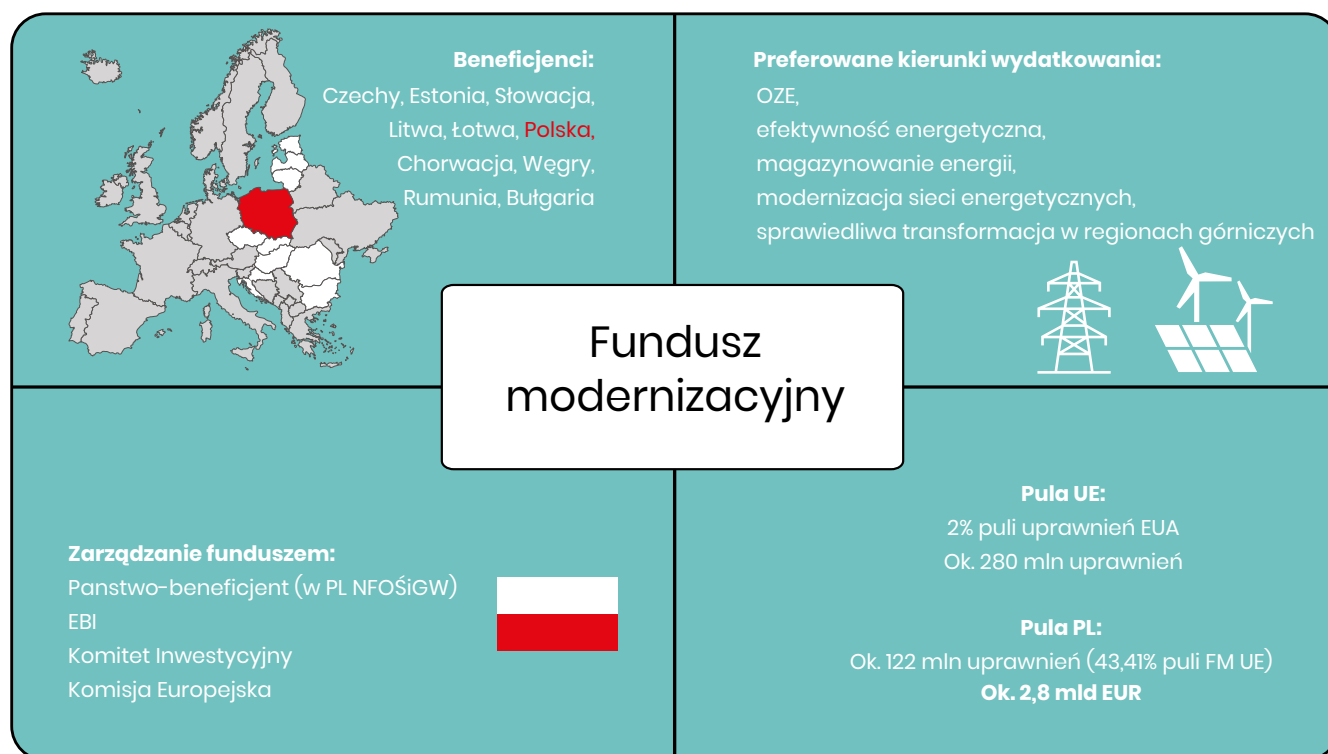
Beneficjenci:
Czechy, Estonia, Słowacja, Litwa, Łotwa, Polska, Chorwacja, Węgry, Rumunia, Bułgaria

Preferowane kierunki wydatkowania:
OZE,
efektywność energetyczna,
magazynowanie energii,
modernizacja sieci energetycznych,
sprawiedliwa transformacja w regionach górniczych

Fundusz modernizacyjny

Zarządzanie funduszem:
Panstwo-beneficjent (w PL NFOŚiGW)
EBI
Komitet Inwestycyjny
Komisja Europejska

Pula UE:
2% puli uprawnień EUA
Ok. 280 mln uprawnień

Pula PL:
Ok. 122 mln uprawnień (43,41% puli FM UE)
Ok. 2,8 mld EUR